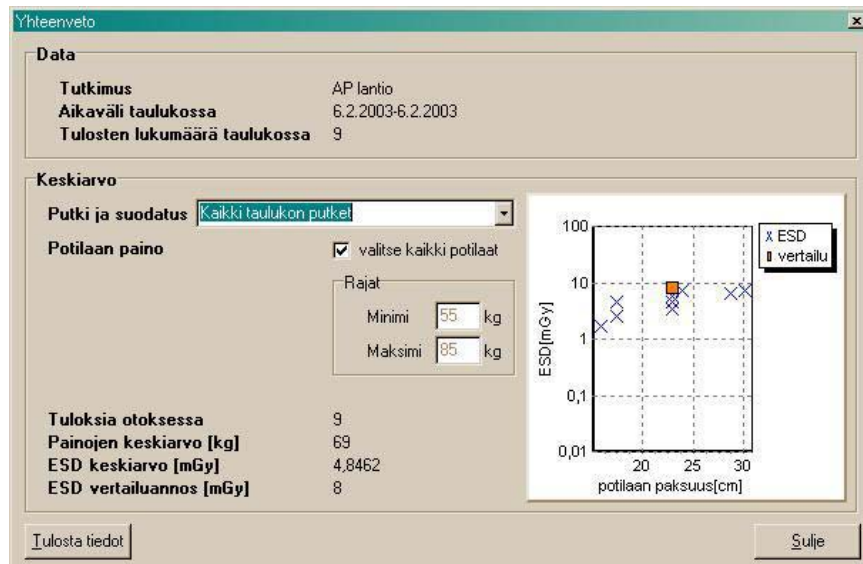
Yhteenveto

Data

Tutkimus AP lantio
Aikaväli taulukossa 6.2.2003-6.2.2003
Tulosten lukumäärä taulukossa 9

Keskiarvo

Putki ja suodatus Kaikki taulukon putket

Potilaan paino

valitse kaikki potilaat

Rajat

Minimi 55 kg

Maksimi 85 kg

100
10
1
0,1
0,01

ESD[mGy]

20 25 30

potilaan paksuus[cm]

X ESD
vertailu

Tuloksia otoksessa 9
Painojen keskiarvo [kg] 69
ESD keskiarvo [mGy] 4,8462
ESD vertailuannos [mGy] 8

Tulosta tiedot

Sulje